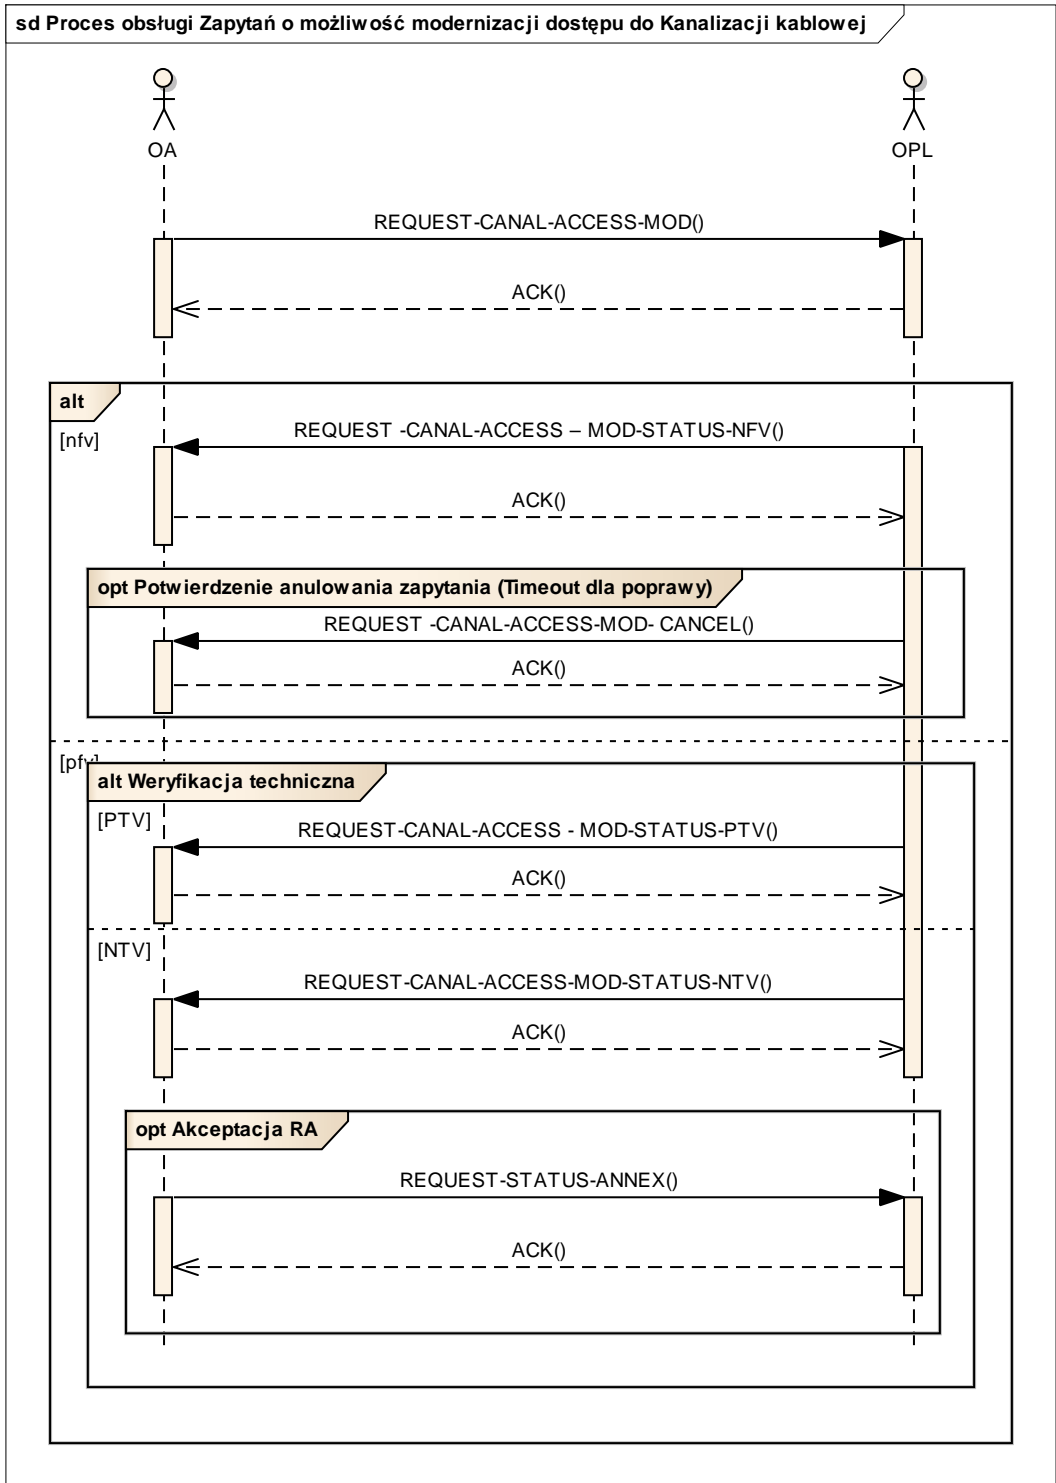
sd Proces obsługi Zapytań o możliwość modernizacji dostępu do Kanalizacji kablowej

OA

OPL

REQUEST-CANAL-ACCESS-MOD()

ACK()

alt

[nfv]

REQUEST -CANAL-ACCESS – MOD-STATUS-NFV()

ACK()

opt Potwierdzenie anulowania zapytania (Timeout dla poprawy)

REQUEST -CANAL-ACCESS-MOD- CANCEL()

ACK()

[pfv]

alt Weryfikacja techniczna

[PTV]

REQUEST-CANAL-ACCESS - MOD-STATUS-PTV()

ACK()

[NTV]

REQUEST-CANAL-ACCESS-MOD-STATUS-NTV()

ACK()

opt Akceptacja RA

REQUEST-STATUS-ANNEX()

ACK()